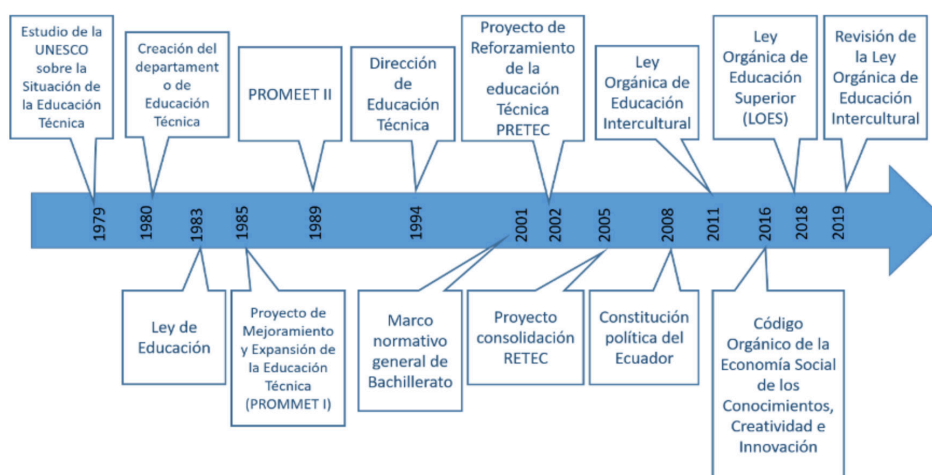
Estudio de la UNESCO sobre la Situación de la Educación Técnica

Creación del departamento de Educación Técnica

PROMEET II

Dirección de Educación Técnica

Proyecto de Reforzamiento de la educación Técnica PRETEC

Ley Orgánica de Educación Intercultural

Ley Orgánica de Educación Superior (LOES)

Revisión de la Ley Orgánica de Educación Intercultural

1979
1980
1983
1985
1989
1994
2001
2002
2005
2008
2011
2016
2018
2019

Ley de Educación

Proyecto de Mejoramiento y Expansión de la Educación Técnica (PROMMET I)

Marco normativo general de Bachillerato

Proyecto consolidación RETEC

Constitución política del Ecuador

Código Orgánico de la Economía Social de los Conocimientos, Creatividad e Innovación